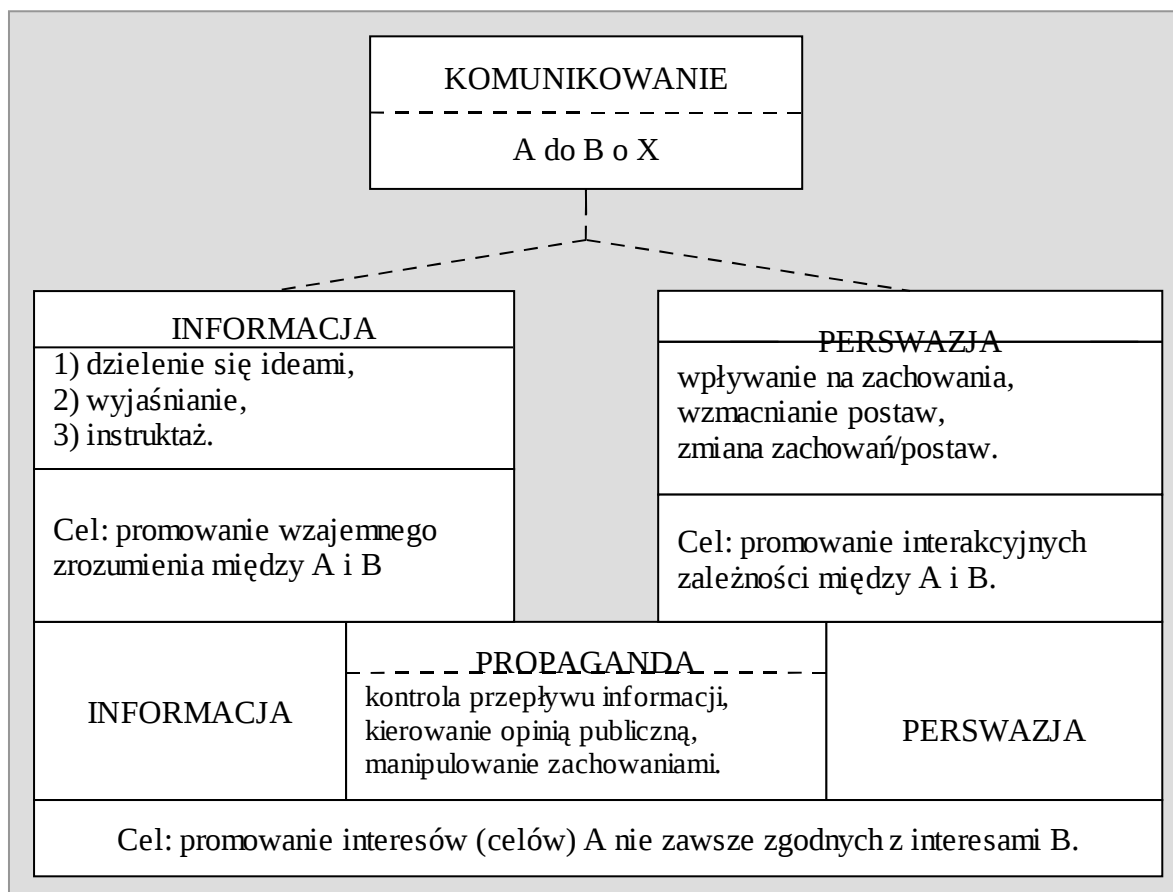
KOMUNIKOWANIE

A do B o X

INFORMACJA

1) dzielenie się ideami,
2) wyjaśnianie,
3) instruktaż.

Cel: promowanie wzajemnego zrozumienia między A i B

PERSWAZJA

wpływanie na zachowania, wzmacnianie postaw, zmiana zachowań/postaw.

Cel: promowanie interakcyjnych zależności między A i B.

INFORMACJA

PROPAGANDA

kontrola przepływu informacji, kierowanie opinią publiczną, manipulowanie zachowaniami.

PERSWAZJA

Cel: promowanie interesów (celów) A nie zawsze zgodnych z interesami B.